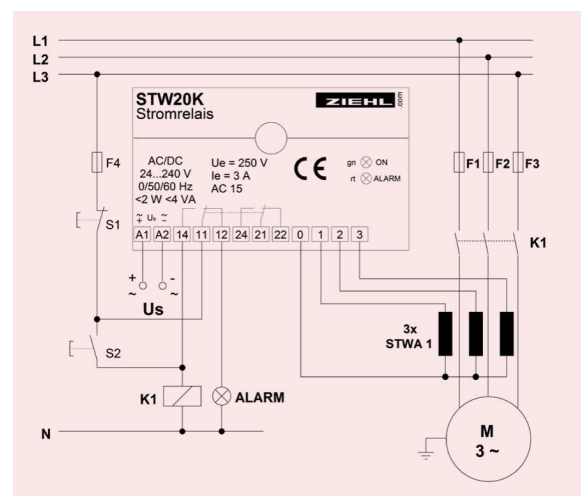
L1
L2
L3

STW20K
Stromrelais

ZIEHL .com

AC/DC
24...240 V
0/50/60 Hz
<2 W <4 VA

Ue = 250 V
Ie = 3 A
AC 15

CE

gn ON
rt ALARM

F4
S1
F1 F2 F3
K1

$\tilde{+}$ Us $\tilde{-}$
A1 A2 14 11 12 24 21 22 0 1 2 3

+ -
~ ~
Us

3x
STWA 1

S2

K1
ALARM

N

M
3 ~